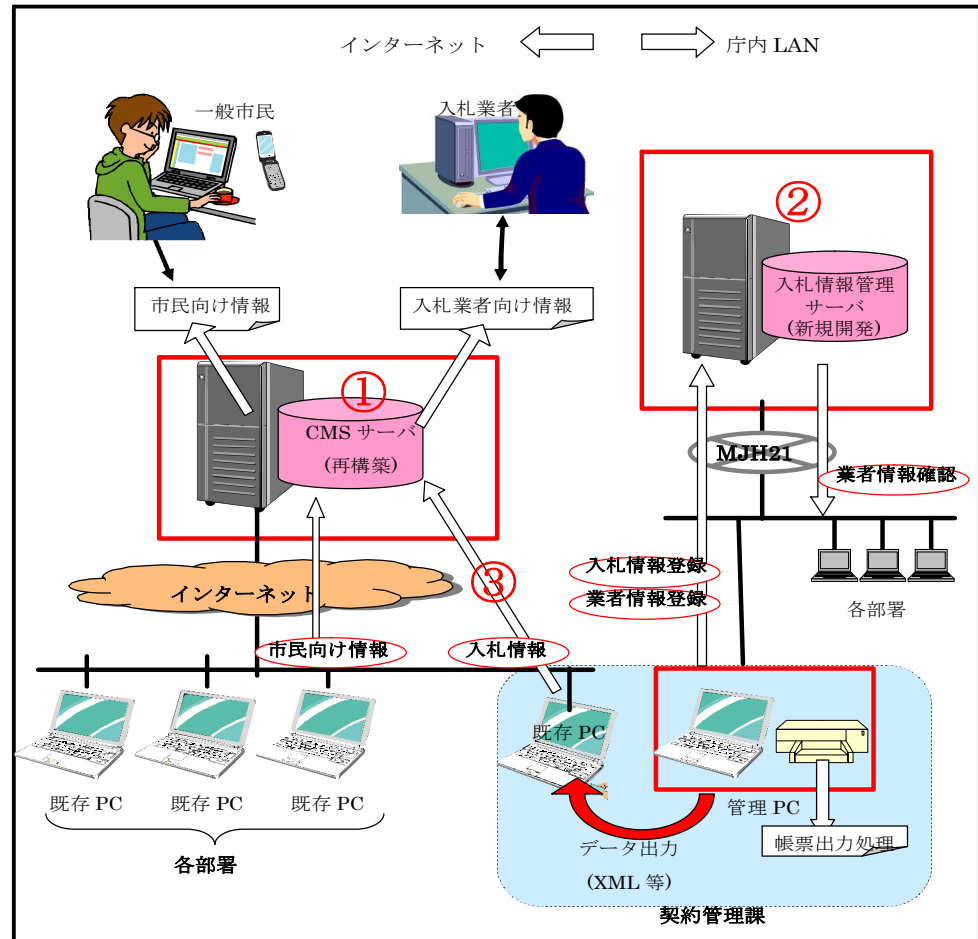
インターネット 庁内 LAN

一般市民

入札業者

市民向け情報

入札業者向け情報

②

入札情報管理サーバ（新規開発）

①

CMS サーバ（再構築）

MJH21

業者情報確認

入札情報登録

業者情報登録

③

インターネット

各部署

市民向け情報

入札情報

既存 PC

既存 PC 既存 PC 既存 PC

管理 PC

各部署

データ出力（XML 等）

帳票出力処理

契約管理課